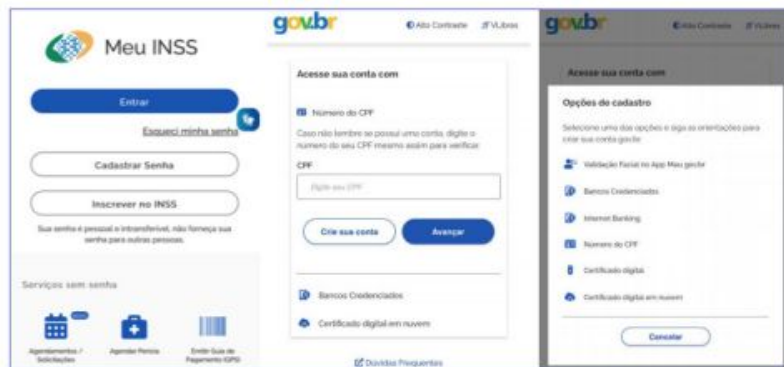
Meu INSS

Entrar

Esqueci minha senha

Cadastrar Senha

Inscrever no INSS

Sua senha é pessoal e intransferível, não forneça sua senha para outras pessoas.

Serviços sem senha

Agendamentos / Solicitações

Agendar Perícia

Emitir Guia de Pagamento (GPS)

gov.br

Alto Contraste

VLibras

Acesse sua conta com

Número do CPF

Caso não lembre se possui uma conta, digite o número do seu CPF mesmo assim para verificar.

CPF

Digite seu CPF

Crie sua conta

Avançar

Bancos Credenciados

Certificado digital em nuvem

Dúvidas Frequentes

gov.br

Alto Contraste

VLibras

Acesse sua conta com

Opções de cadastro

Selecione uma das opções e siga as orientações para criar sua conta gov.br

Validação Facial no App Meu gov.br

Bancos Credenciados

Internet Banking

Número do CPF

Certificado digital

Certificado digital em nuvem

Cancelar